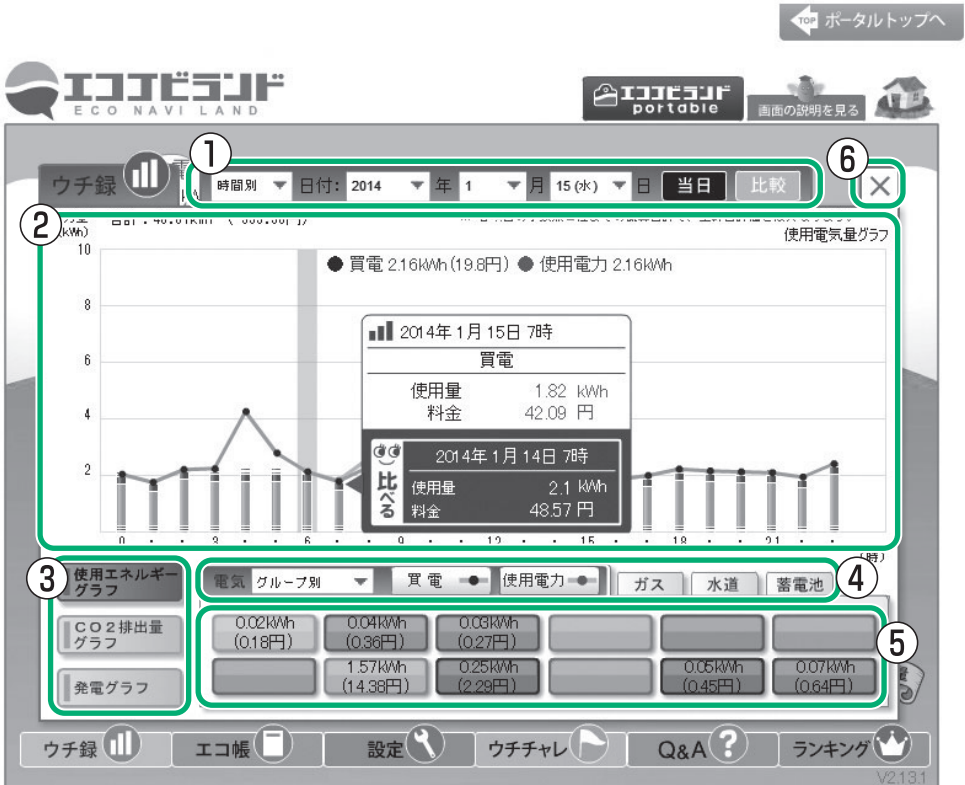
TOP ポータルトップへ

エコナビランド
ECO NAVI LAND

エコナビランド portable

画面の説明を見る

ウチ録

①

時間別 日付: 2014 年 1 月 15(水) 日 当日 比較

⑥

②

(kWh)

使用電気量グラフ

10

8

6

4

2

● 買電 2.16kWh(19.8円) ● 使用電力 2.16kWh

2014年 1月 15日 7時
買電
使用量 1.82 kWh
料金 42.09 円

比べる
2014年 1月 14日 7時
使用量 2.1 kWh
料金 48.57 円

0 3 6 9 12 15 18 21

(時)

③

使用エネルギーグラフ

CO2排出量グラフ

発電グラフ

電気 グループ別 買電 使用電力 ガス 水道 蓄電池

④

⑤

| 0.02kWh (0.18円) | 0.04kWh (0.36円) | 0.03kWh (0.27円) | | | |
|---|---|---|---|---|---|
| | 1.57kWh (14.38円) | 0.25kWh (2.29円) | | 0.05kWh (0.45円) | 0.07kWh (0.64円) |

ウチ録 エコ帳 設定 ウチチャレ Q&A ランキング

V2.13.1